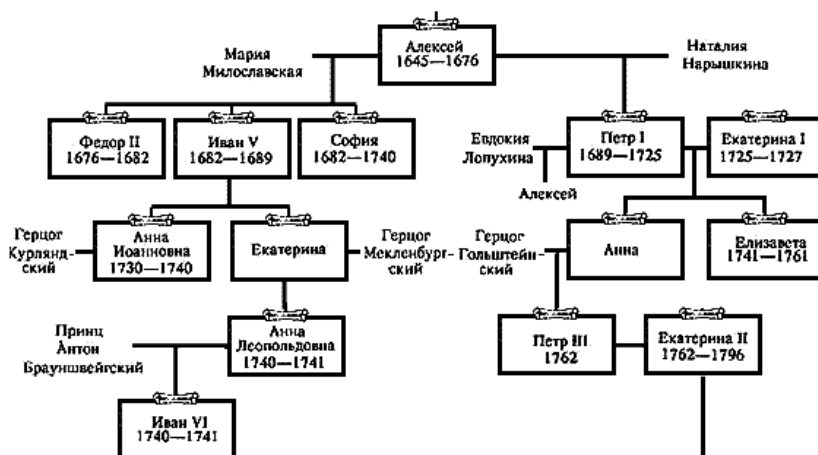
Алексей
1645—1676

Мария
Милославская

Наталия
Нарышкина

Федор II
1676—1682

Иван V
1682—1689

София
1682—1740

Евдокия
Лопухина

Петр I
1689—1725

Екатерина I
1725—1727

Алексей

Герцог
Курляндский

Анна
Иоанновна
1730—1740

Екатерина

Герцог
Мекленбургский

Герцог
Гольштейнский

Анна

Елизавета
1741—1761

Принц
Антон
Брауншвейгский

Анна
Леопольдовна
1740—1741

Петр III
1762

Екатерина II
1762—1796

Иван VI
1740—1741